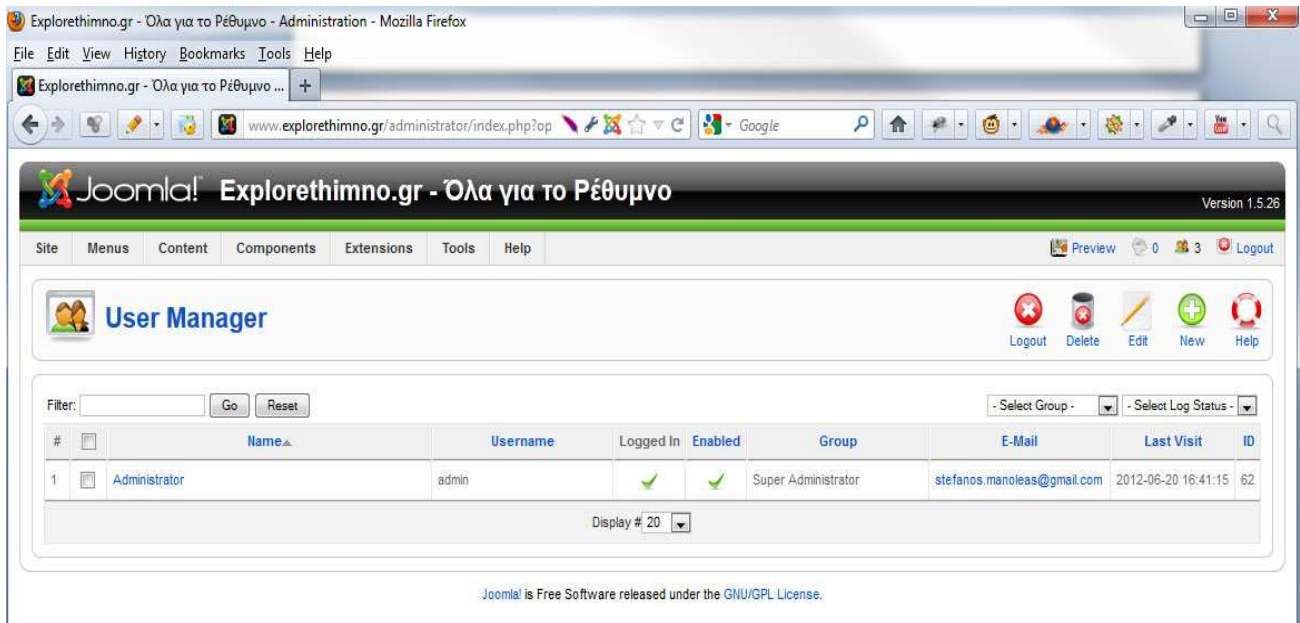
Explorethimno.gr - Όλα για το Ρέθυμνο - Administration - Mozilla Firefox

File Edit View History Bookmarks Tools Help

Explorethimno.gr - Όλα για το Ρέθυμνο ... +

www.explorethimno.gr/administrator/index.php?op

Google

Joomla! Explorethimno.gr - Όλα για το Ρέθυμνο

Version 1.5.26

Site Menus Content Components Extensions Tools Help

Preview 0 3 Logout

User Manager

Logout Delete Edit New Help

Filter: Go Reset

- Select Group - - Select Log Status -

| # | | Name | Username | Logged In | Enabled | Group | E-Mail | Last Visit | ID |
|---|---|---|---|---|---|---|---|---|---|
| 1 | | Administrator | admin | ✓ | ✓ | Super Administrator | stefanos.manoleas@gmail.com | 2012-06-20 16:41:15 | 62 |

Display # 20

Joomla! is Free Software released under the GNU/GPL License.